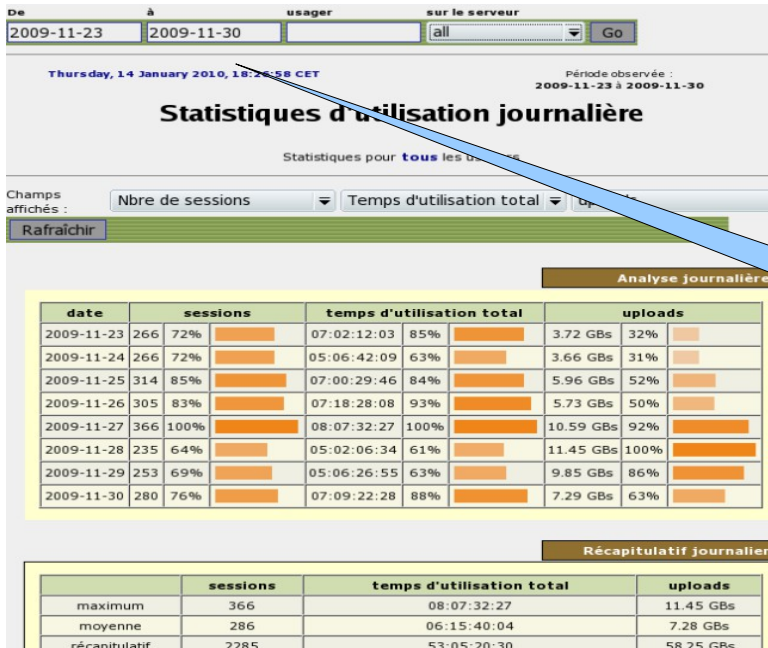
De 2009-11-23 à 2009-11-30 usager sur le serveur all Go

Thursday, 14 January 2010, 18:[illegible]:58 CET

Période observée : 2009-11-23 à 2009-11-30

Statistiques d'u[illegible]ilisation journalière

Statistiques pour tous les u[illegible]

Champs affichés : Nbre de sessions Temps d'utilisation total up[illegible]

Rafraîchir

Analyse journalière

| date | sessions | | temps d'utilisation total | | uploads | |
|---|---|---|---|---|---|---|
| 2009-11-23 | 266 | 72% | 07:02:12:03 | 85% | 3.72 GBs | 32% |
| 2009-11-24 | 266 | 72% | 05:06:42:09 | 63% | 3.66 GBs | 31% |
| 2009-11-25 | 314 | 85% | 07:00:29:46 | 84% | 5.96 GBs | 52% |
| 2009-11-26 | 305 | 83% | 07:18:28:08 | 93% | 5.73 GBs | 50% |
| 2009-11-27 | 366 | 100% | 08:07:32:27 | 100% | 10.59 GBs | 92% |
| 2009-11-28 | 235 | 64% | 05:02:06:34 | 61% | 11.45 GBs | 100% |
| 2009-11-29 | 253 | 69% | 05:06:26:55 | 63% | 9.85 GBs | 86% |
| 2009-11-30 | 280 | 76% | 07:09:22:28 | 88% | 7.29 GBs | 63% |

Récapitulatif journalier

| | sessions | temps d'utilisation total | uploads |
|---|---|---|---|
| maximum | 366 | 08:07:32:27 | 11.45 GBs |
| moyenne | 286 | 06:15:40:04 | 7.28 GBs |
| récapitulatif | 2285 | 53:05:20:30 | 58.25 GBs |